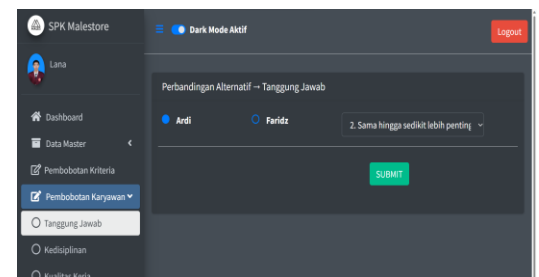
SPK Malestore

Lana

Dashboard

Data Master

Pembobotan Kriteria

Pembobotan Karyawan

Tanggung Jawab

Kedisiplinan

Kualitas Kerja

Dark Mode Aktif

Logout

Perbandingan Alternatif → Tanggung Jawab

Ardi

Faridz

2. Sama hingga sedikit lebih penting

SUBMIT